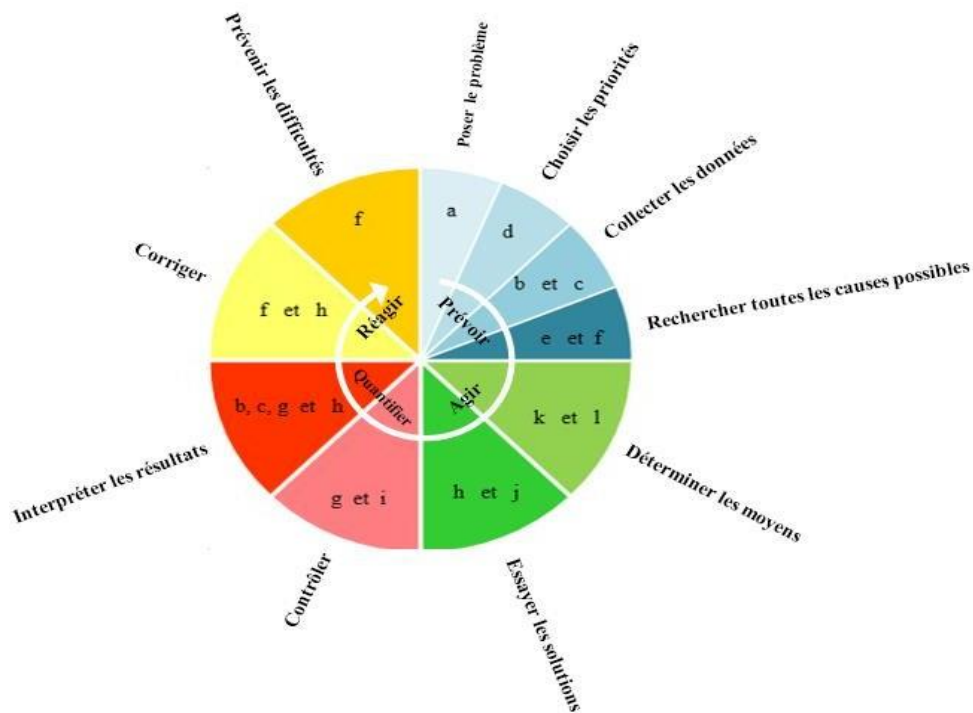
Prévenir les difficultés

Poser le problème

Choisir les priorités

Collecter les données

Rechercher toutes les causes possibles

Corriger

f

a

d

b et c

e et f

f et h

Réagir

Prévoir

Quantifier

Agir

b, c, g et h

k et l

g et i

h et j

Interpréter les résultats

Déterminer les moyens

Contrôler

Essayer les solutions